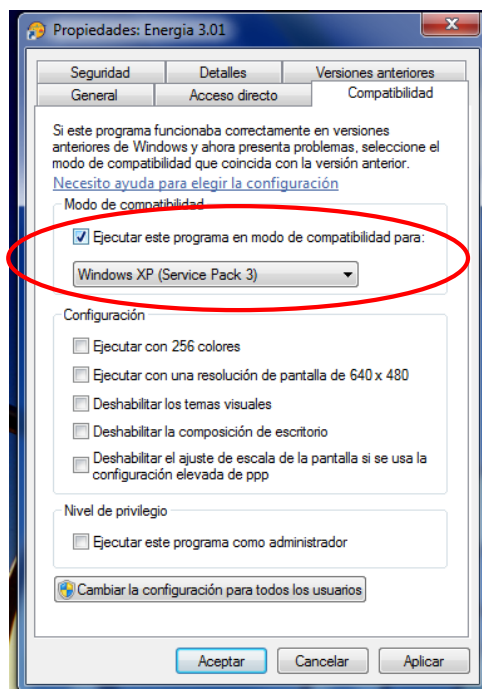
Propiedades: Energia 3.01

Seguridad
Detalles
Versiones anteriores
General
Acceso directo
Compatibilidad

Si este programa funcionaba correctamente en versiones anteriores de Windows y ahora presenta problemas, seleccione el modo de compatibilidad que coincida con la versión anterior.

Necesito ayuda para elegir la configuración

Modo de compatibilidad

Ejecutar este programa en modo de compatibilidad para:

Windows XP (Service Pack 3)

Configuración

Ejecutar con 256 colores

Ejecutar con una resolución de pantalla de 640 x 480

Deshabilitar los temas visuales

Deshabilitar la composición de escritorio

Deshabilitar el ajuste de escala de la pantalla si se usa la configuración elevada de ppp

Nivel de privilegio

Ejecutar este programa como administrador

Cambiar la configuración para todos los usuarios

Aceptar
Cancelar
Aplicar